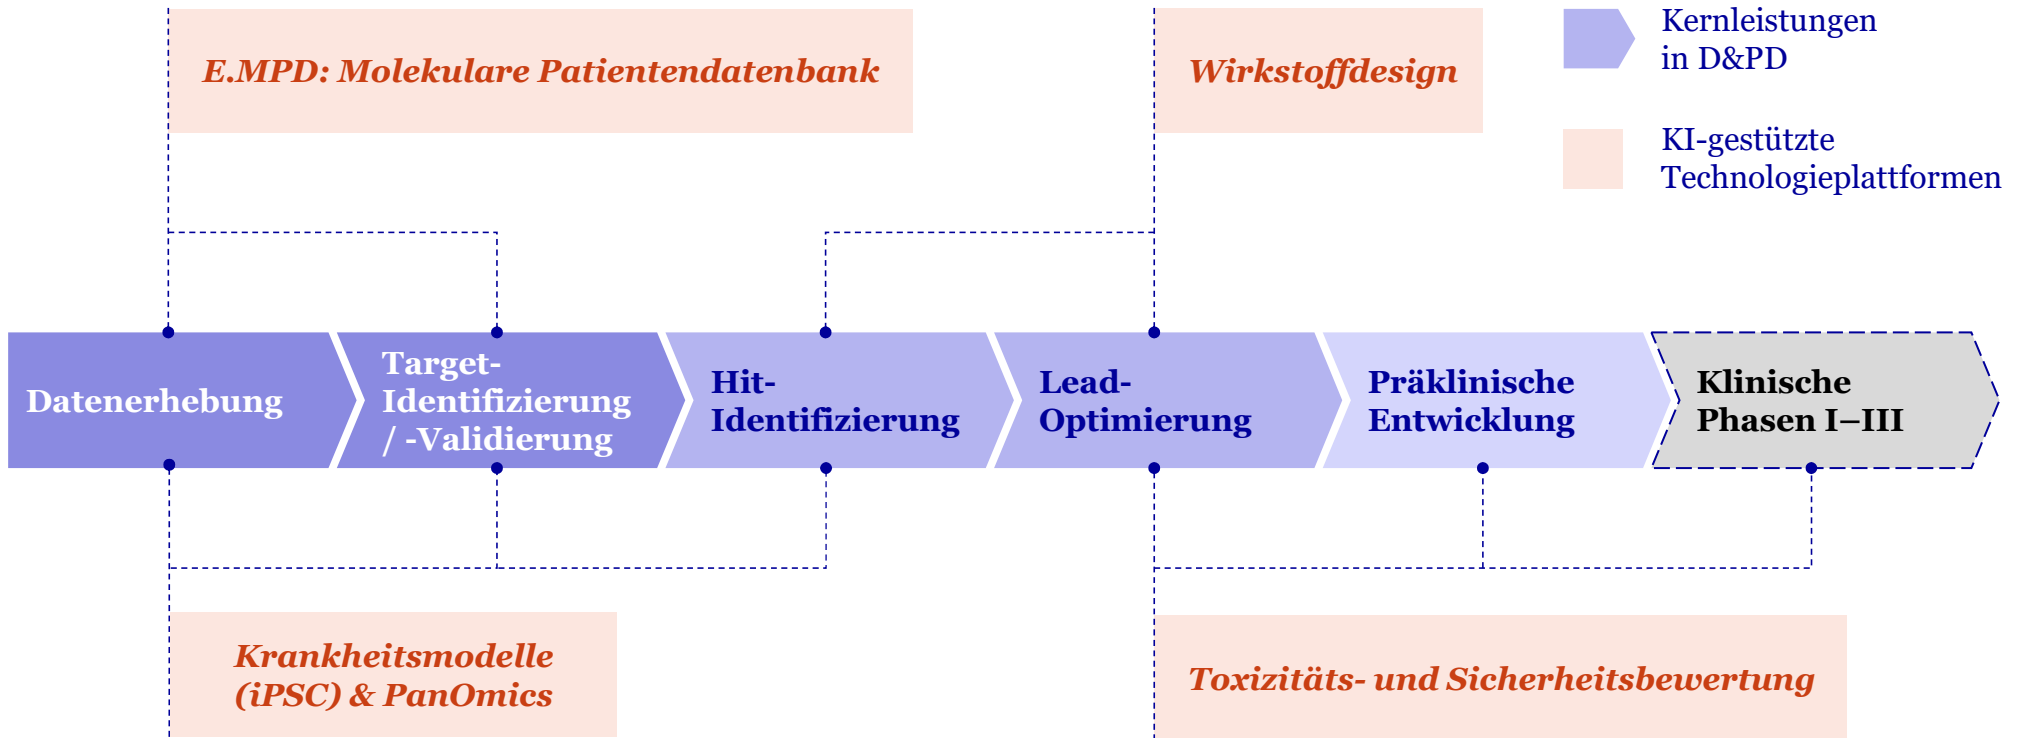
E.MPD: Molekulare Patientendatenbank

Wirkstoffdesign

Kernleistungen in D&PD

KI-gestützte Technologieplattformen

Datenerhebung

Target-Identifizierung / -Validierung

Hit-Identifizierung

Lead-Optimierung

Präklinische Entwicklung

Klinische Phasen I–III

Krankheitsmodelle (iPSC) & PanOmics

Toxizitäts- und Sicherheitsbewertung